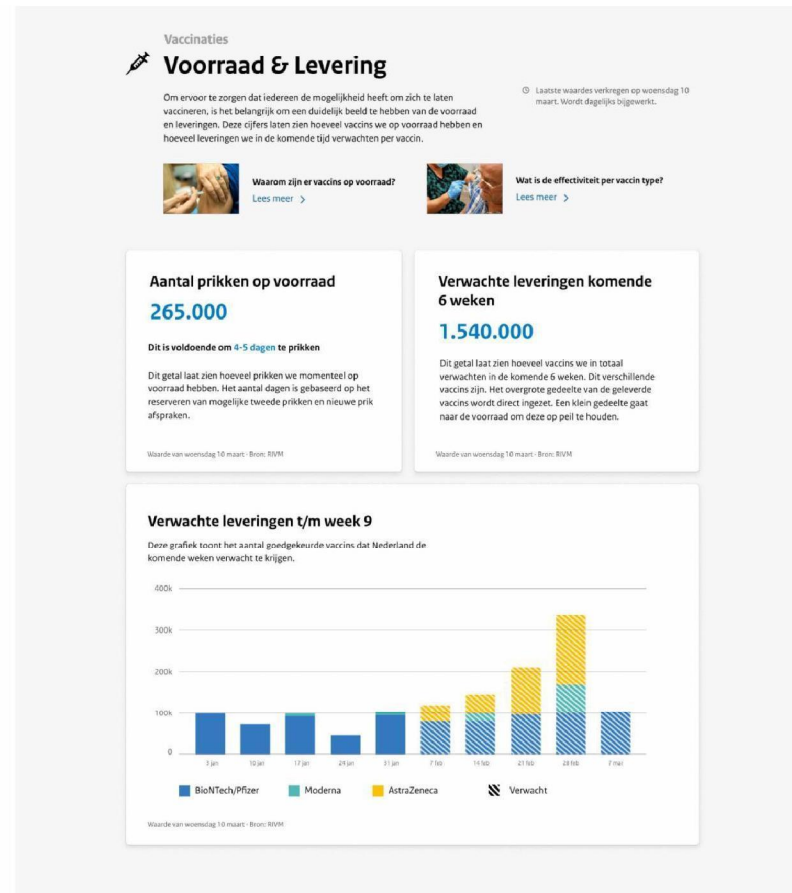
Vaccinaties

Voorraad & Levering

Om ervoor te zorgen dat iedereen de mogelijkheid heeft om zich te laten vaccineren, is het belangrijk om een duidelijk beeld te hebben van de voorraad en leveringen. Deze cijfers laten zien hoeveel vaccins we op voorraad hebben en hoeveel leveringen we in de komende tijd verwachten per vaccin.

Laatste waardes verkregen op woensdag 10 maart. Wordt dagelijks bijgewerkt.

Waarom zijn er vaccins op voorraad?
Lees meer >

Wat is de effectiviteit per vaccin type?
Lees meer >

Aantal prikken op voorraad
265.000
Dit is voldoende om 4-5 dagen te prikken
Dit getal laat zien hoeveel prikken we momenteel op voorraad hebben. Het aantal dagen is gebaseerd op het reserveren van mogelijke tweede prikken en nieuwe prik afspraken.
Waarde van woensdag 10 maart · Bron: RIVM

Verwachte leveringen komende 6 weken
1.540.000
Dit getal laat zien hoeveel vaccins we in totaal verwachten in de komende 6 weken. Dit verschillende vaccins zijn. Het overgrote gedeelte van de geleverde vaccins wordt direct ingezet. Een klein gedeelte gaat naar de voorraad om deze op peil te houden.
Waarde van woensdag 10 maart · Bron: RIVM

Verwachte leveringen t/m week 9
Deze grafiek toont het aantal goedgekeurde vaccins dat Nederland de komende weken verwacht te krijgen.

400k
300k
200k
100k
0
3 jan
10 jan
17 jan
24 jan
31 jan
7 feb
14 feb
21 feb
28 feb
7 mar

BioNTech/Pfizer
Moderna
AstraZeneca
Verwacht

Waarde van woensdag 10 maart · Bron: RIVM